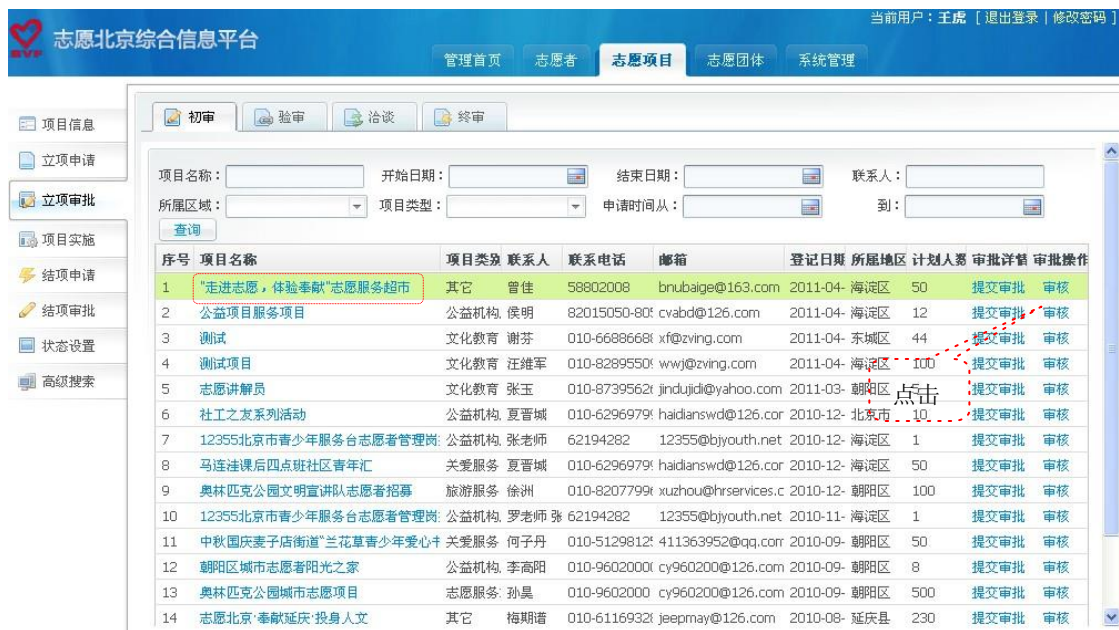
BVF 志愿北京综合信息平台

当前用户：王虎 [退出登录 | 修改密码]

管理首页 志愿者 志愿项目 志愿团体 系统管理

项目信息
立项申请
立项审批
项目实施
结项申请
结项审批
状态设置
高级搜索

初审 验审 洽谈 终审

项目名称： 开始日期： 结束日期： 联系人：
所属区域： 项目类型： 申请时间从： 到：
查询

| 序号 | 项目名称 | 项目类别 | 联系人 | 联系电话 | 邮箱 | 登记日期 | 所属地区 | 计划人数 | 审批详情 | 审批操作 |
|---|---|---|---|---|---|---|---|---|---|---|
| 1 | "走进志愿，体验奉献"志愿服务超市 | 其它 | 曾佳 | 58802008 | bnubaige@163.com | 2011-04- | 海淀区 | 50 | 提交审批 | 审核 |
| 2 | 公益项目服务项目 | 公益机构 | 侯明 | 82015050-80 | cvabd@126.com | 2011-04- | 海淀区 | 12 | 提交审批 | 审核 |
| 3 | 测试 | 文化教育 | 谢芬 | 010-6688668 | xf@zving.com | 2011-04- | 东城区 | 44 | 提交审批 | 审核 |
| 4 | 测试项目 | 文化教育 | 汪维军 | 010-8289550 | wwj@zving.com | 2011-04- | 海淀区 | 100 | 提交审批 | 审核 |
| 5 | 志愿讲解员 | 文化教育 | 张玉 | 010-8739562 | jindujidi@yahoo.com | 2011-03- | 朝阳区 | | 提交审批 | 审核 |
| 6 | 社工之友系列活动 | 公益机构 | 夏晋城 | 010-6296979 | haidianswd@126.co | 2010-12- | 北京市 | 10 | 提交审批 | 审核 |
| 7 | 12355北京市青少年服务台志愿者管理岗 | 公益机构 | 张老师 | 62194282 | 12355@bjyouth.net | 2010-12- | 海淀区 | 1 | 提交审批 | 审核 |
| 8 | 马连洼课后四点班社区青年汇 | 关爱服务 | 夏晋城 | 010-6296979 | haidianswd@126.cor | 2010-12- | 海淀区 | 50 | 提交审批 | 审核 |
| 9 | 奥林匹克公园文明宣讲队志愿者招募 | 旅游服务 | 徐洲 | 010-8207799 | xuzhou@hrservices.c | 2010-12- | 朝阳区 | 100 | 提交审批 | 审核 |
| 10 | 12355北京市青少年服务台志愿者管理岗 | 公益机构 | 罗老师 张 | 62194282 | 12355@bjyouth.net | 2010-11- | 海淀区 | 1 | 提交审批 | 审核 |
| 11 | 中秋国庆麦子店街道"兰花草青少年爱心 | 关爱服务 | 何子丹 | 010-5129812 | 411363952@qq.com | 2010-09- | 朝阳区 | 50 | 提交审批 | 审核 |
| 12 | 朝阳区城市志愿者阳光之家 | 公益机构 | 李高阳 | 010-9602000 | cy960200@126.com | 2010-09- | 朝阳区 | 8 | 提交审批 | 审核 |
| 13 | 奥林匹克公园城市志愿项目 | 志愿服务 | 孙昊 | 010-9602000 | cy960200@126.com | 2010-09- | 朝阳区 | 500 | 提交审批 | 审核 |
| 14 | 志愿北京·奉献延庆·投身人文 | 其它 | 梅期谱 | 010-6116932 | jeepmay@126.com | 2010-08- | 延庆县 | 230 | 提交审批 | 审核 |

点击